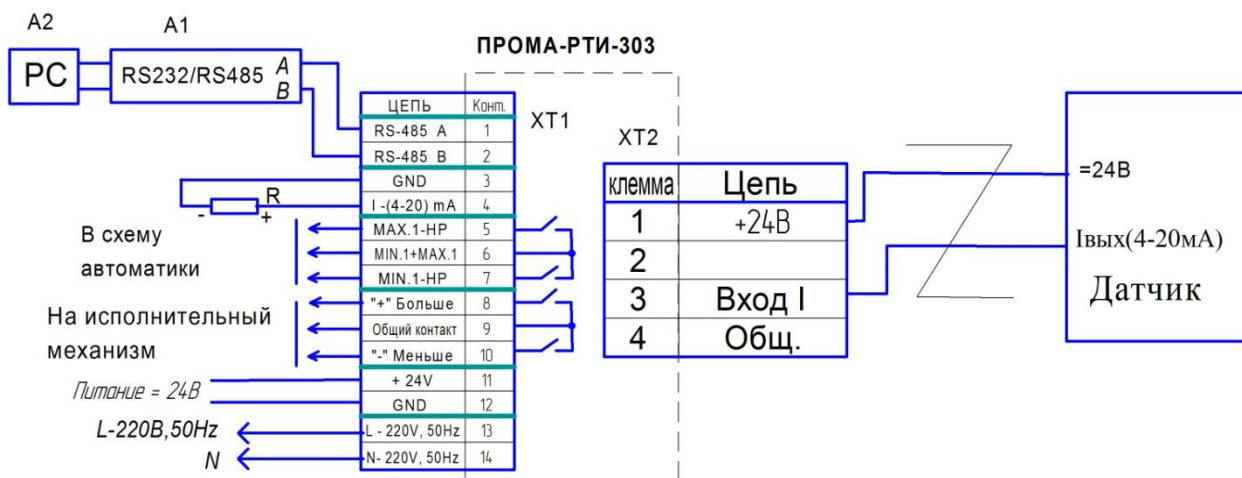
A2 A1

PC RS232/RS485 A B

ПРОМА-РТИ-303

XT1

| ЦЕПЬ | Конт. |
|---|---|
| RS-485 A | 1 |
| RS-485 B | 2 |
| GND | 3 |
| I -(4-20) mA | 4 |
| MAX.1-HP | 5 |
| MIN.1+MAX.1 | 6 |
| MIN.1-HP | 7 |
| "+" Больше | 8 |
| Общий контакт | 9 |
| "-" Меньше | 10 |
| + 24V | 11 |
| GND | 12 |
| L - 220V, 50Hz | 13 |
| N- 220V, 50Hz | 14 |

R
- +

В схему автоматики

На исполнительный механизм

Питание = 24В

L-220В,50Hz

N

XT2

| клемма | Цепь |
|---|---|
| 1 | +24В |
| 2 | |
| 3 | Вход I |
| 4 | Общ. |

=24В

Iвых(4-20мА)

Датчик